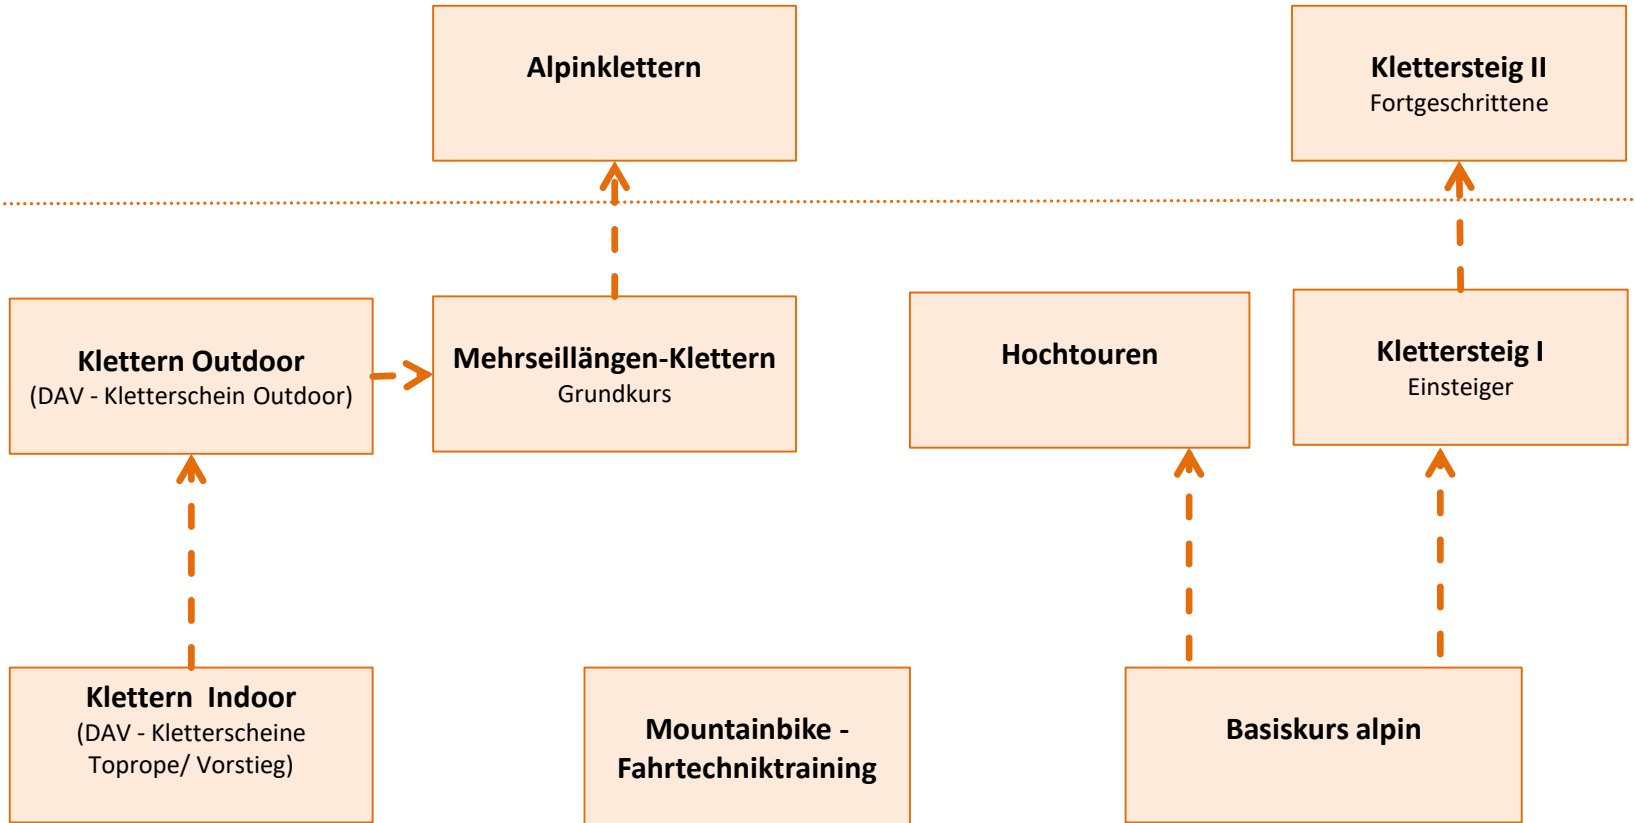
Alpinklettern

Klettersteig II
Fortgeschrittene

Klettern Outdoor
(DAV - Kletterschein Outdoor)

Mehrseillängen-Klettern
Grundkurs

Hochtouren

Klettersteig I
Einsteiger

Klettern Indoor
(DAV - Kletterscheine Toprope/ Vorstieg)

Mountainbike - Fahrtechniktraining

Basiskurs alpin